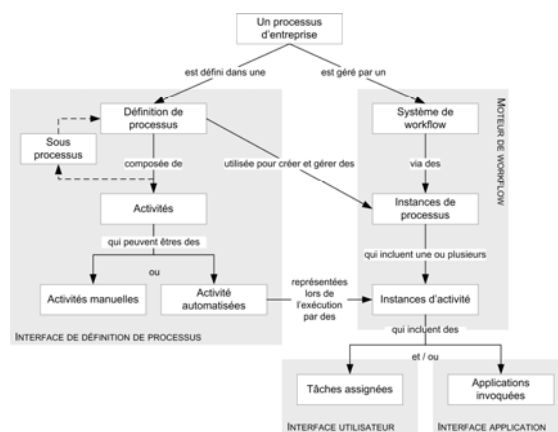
Un processus d'entreprise

est défini dans une

est géré par un

Définition de processus

Sous processus

composée de

Activités

qui peuvent êtres des

ou

Activités manuelles

Activité automatisées

INTERFACE DE DÉFINITION DE PROCESSUS

utilisée pour créer et gérer des

MOTEUR DE WORKFLOW

Système de workflow

via des

Instances de processus

qui incluent une ou plusieurs

représentées lors de l'exécution par des

Instances d'activité

qui incluent des

et / ou

Tâches assignées

INTERFACE UTILISATEUR

Applications invoquées

INTERFACE APPLICATION